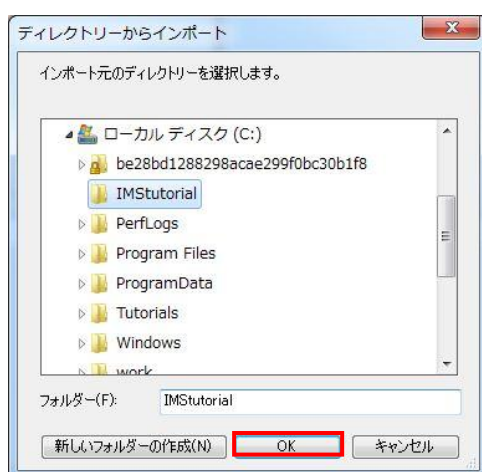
ディレクトリーからインポート

インポート元のディレクトリーを選択します。

ローカル ディスク (C:)
be28bd1288298acae299f0bc30b1f8
IMStutorial
PerfLogs
Program Files
ProgramData
Tutorials
Windows
work

フォルダー(F): IMStutorial

新しいフォルダーの作成(N)
OK
キャンセル